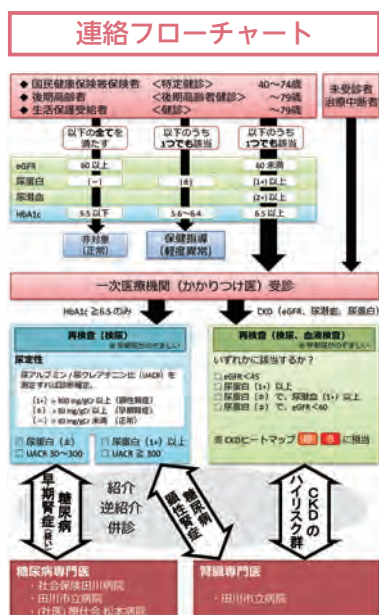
連絡フローチャート

◆ 国民健康保険被保険者　＜特定健診＞　40～74歳
◆ 後期高齢者　＜後期高齢者健診＞　～79歳
◆ 生活保護受給者　＜健診＞　～79歳

未受診者
治療中断者

以下の全てを満たす

以下のうち1つでも該当

以下のうち1つでも該当

| | | | |
|---|---|---|---|
| eGFR | 60 以上 | | 60 未満 |
| 尿蛋白 | (－) | (±) | (1+) 以上 |
| 尿潜血 | | | (2+) 以上 |
| HbA1c | 5.5 以下 | 5.6～6.4 | 6.5 以上 |

非対象（正常）

保健指導（軽度異常）

一次医療機関（かかりつけ医）受診

HbA1c ≧6.5 のみ

CKD（eGFR、尿潜血、尿蛋白）

再検査（尿）
※ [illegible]

尿定性

尿アルブミン/尿クレアチニン比（UACR）を測定すれば診断確定。
(1+) = 30 mg/gCr 以上（微量）
(2+) = 300 mg/gCr 以上（顕性）
(－) = 30 mg/gCr 未満（正常）

□ 尿蛋白（±）
□ UACR 30～300

□ 尿蛋白（1+）以上
□ UACR ≧ 300

再検査（尿、血液検査）
※ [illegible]

いずれかに該当するか？

□ eGFR<45
□ 尿蛋白（1+）以上
□ 尿蛋白（±）で、尿潜血（1+）以上
□ 尿蛋白（±）で、eGFR<60

※ CKDヒートマップ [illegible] に相当

早期腎症（疑い）
糖尿病

紹介
逆紹介
併診

糖尿病性腎症

CKDのハイリスク群

糖尿病専門医
・社会保険田川病院
・田川市立病院
・（社医）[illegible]会 松本病院

腎臓専門医
・田川市立病院